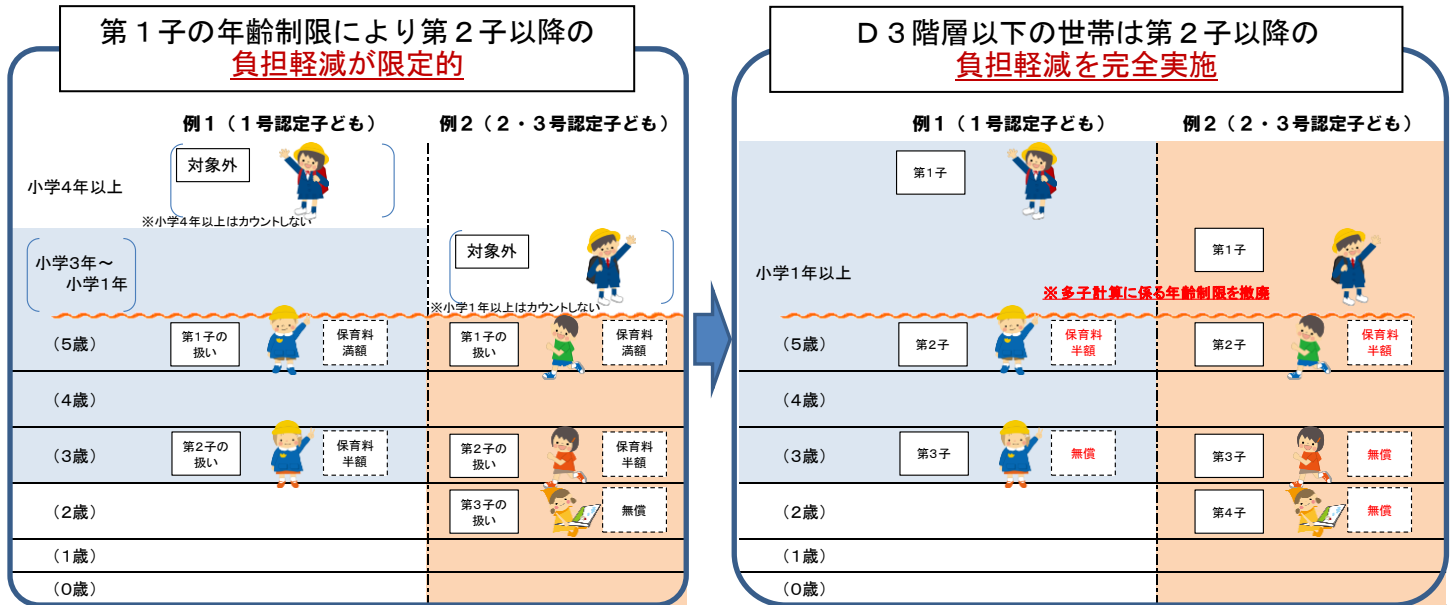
第１子の年齢制限により第２子以降の
負担軽減が限定的

例１（１号認定子ども）　例２（２・３号認定子ども）

小学4年以上

対象外

※小学4年以上はカウントしない

小学3年～
小学1年

対象外

※小学1年以上はカウントしない

（5歳）　第１子の扱い　保育料満額　第１子の扱い　保育料満額

（4歳）

（3歳）　第２子の扱い　保育料半額　第２子の扱い　保育料半額

（2歳）　第３子の扱い　無償

（1歳）

（0歳）

D３階層以下の世帯は第２子以降の
負担軽減を完全実施

例１（１号認定子ども）　例２（２・３号認定子ども）

第1子

第1子

小学1年以上

※多子計算に係る年齢制限を撤廃

（5歳）　第2子　保育料半額　第2子　保育料半額

（4歳）

（3歳）　第3子　無償　第3子　無償

（2歳）　第4子　無償

（1歳）

（0歳）